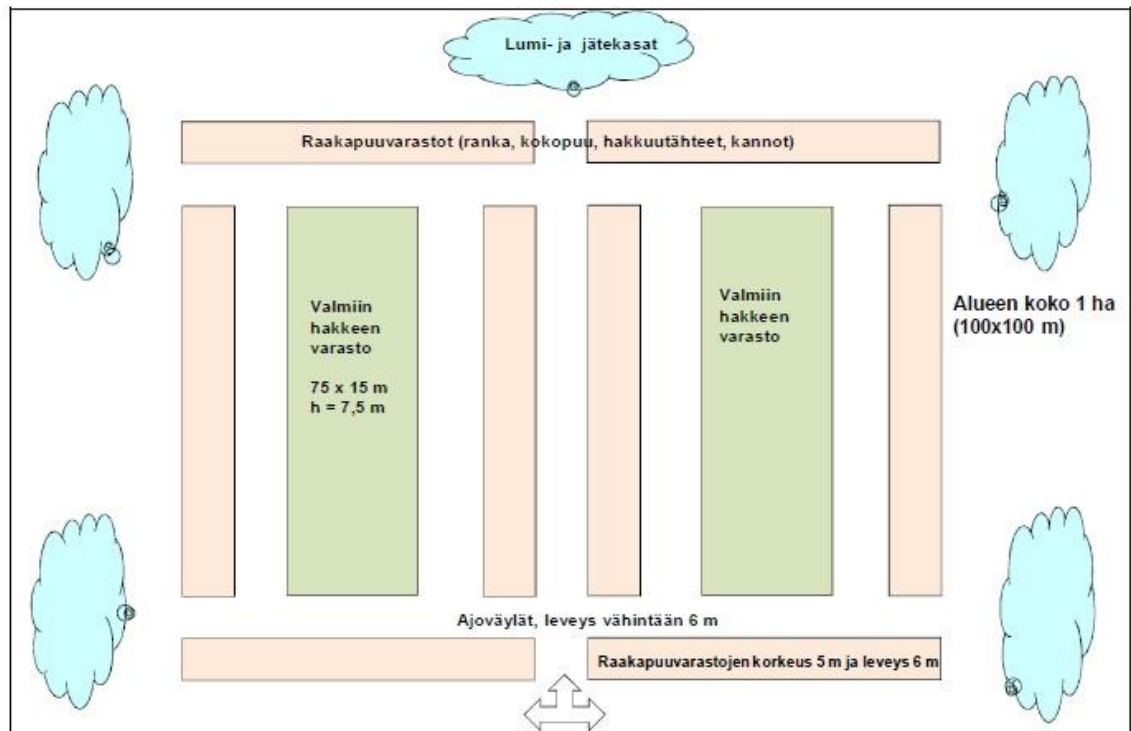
Lumi- ja jätekasat

Raakapuuvarastot (ranka, kokopuu, hakkuutähteet, kannot)

Valmiin hakkeen varasto

75 x 15 m
h = 7,5 m

Valmiin hakkeen varasto

Alueen koko 1 ha (100x100 m)

Ajoväylät, leveys vähintään 6 m

Raakapuuvarastojen korkeus 5 m ja leveys 6 m